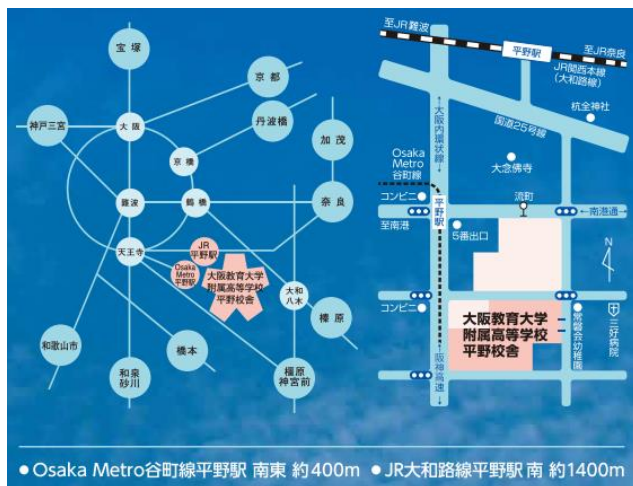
宝塚
京都
神戸三宮
大阪
丹波橋
加茂
京橋
難波
鶴橋
奈良
天王寺
JR 平野駅
Osaka Metro 平野駅
大阪教育大学 附属高等学校 平野校舎
大和八木
和歌山市
橿原
橋本
和泉砂川
橿原神宮前

至JR難波
平野駅
至JR奈良
JR関西本線（大和路線）
杭全神社
国道25号線
大阪内環状線
Osaka Metro 谷町線
大念佛寺
コンビニ
流町
南港通
至南港
平野駅
5番出口
N
コンビニ
大阪教育大学 附属高等学校 平野校舎
常磐会幼稚園
三好病院
阪神高速

● Osaka Metro谷町線平野駅 南東 約400m ● JR大和路線平野駅 南 約1400m